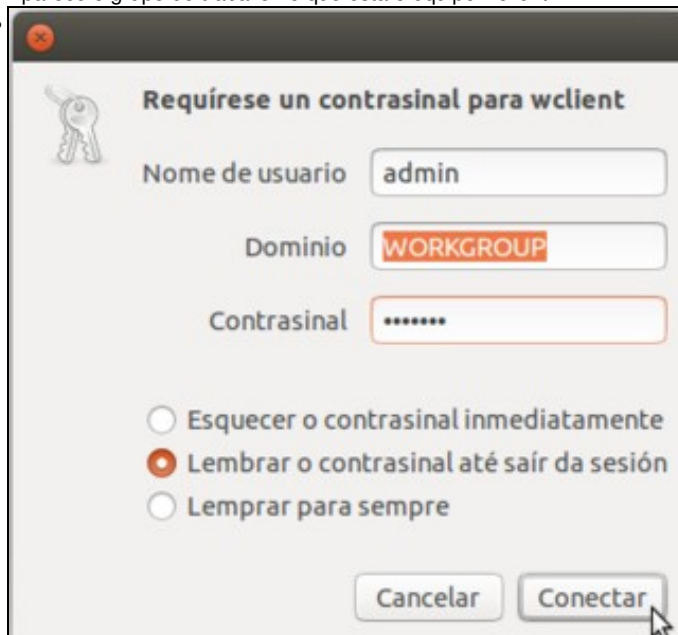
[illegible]

Requírese un contrasinal para wclient

Nome de usuario admin

Dominio WORKGROUP

Contrasinal •••••••

Esquecer o contrasinal inmediatamente

Lembrar o contrasinal até saír da sesión

Lemprar para sempre

Cancelar

Conectar